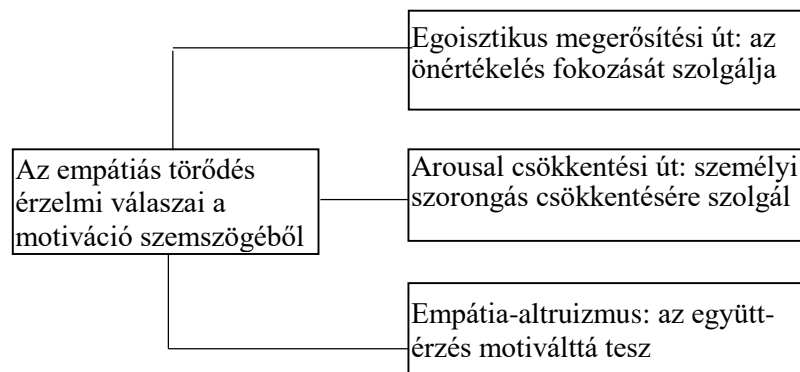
Az empátiás törődés érzelmi válaszai a motiváció szemszögéből

Egoisztikus megerősítési út: az önértékelés fokozását szolgálja

Arousal csökkentési út: személyi szorongás csökkentésére szolgál

Empátia-altruizmus: az együtt-érzés motiválttá tesz